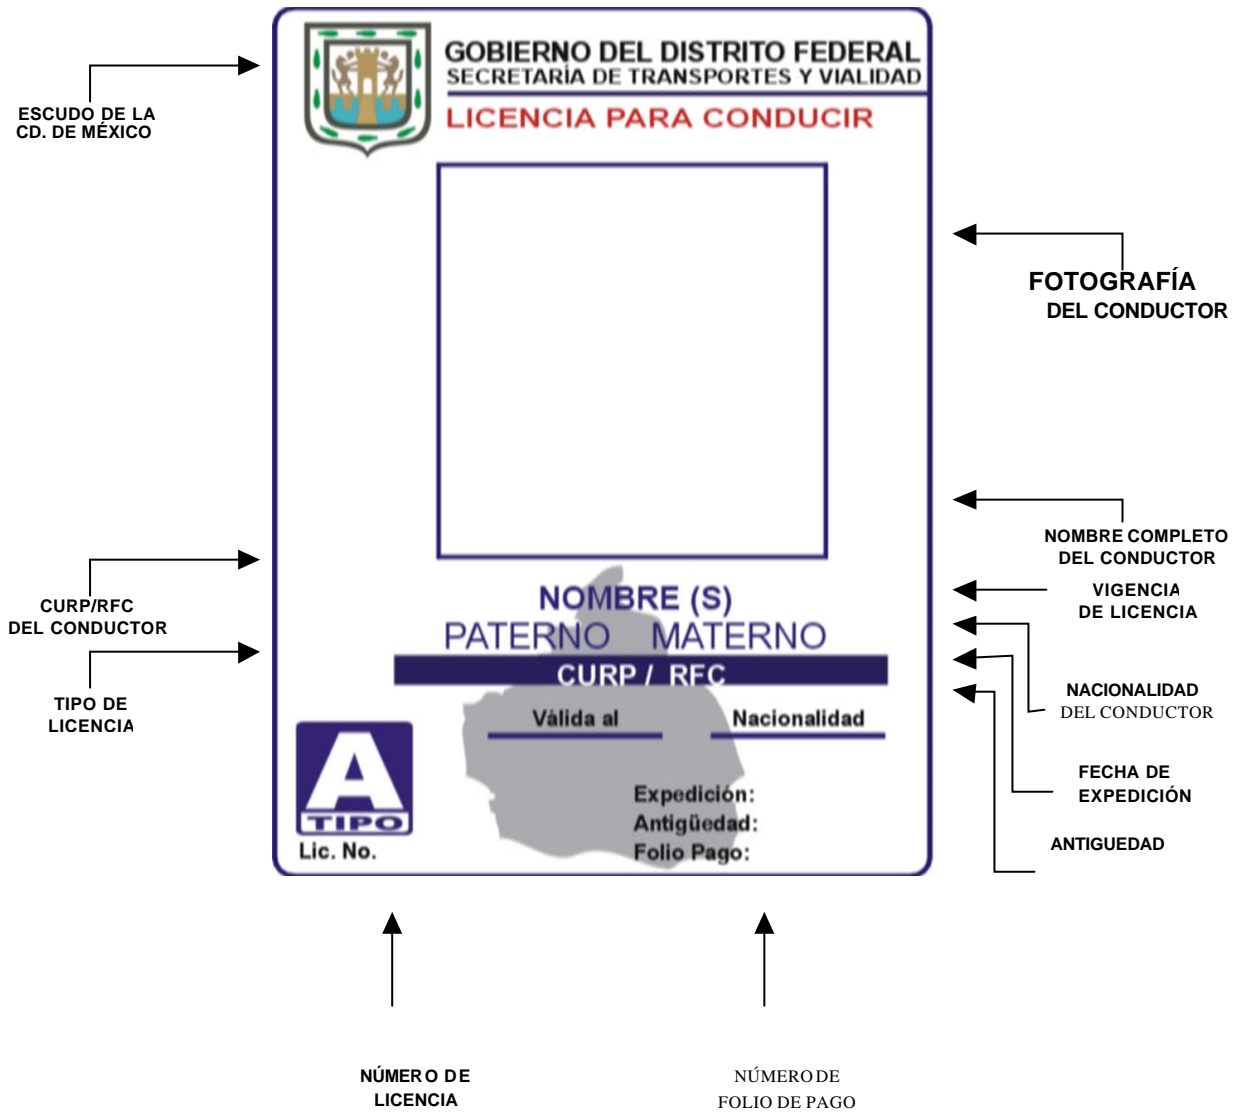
ESCUDO DE LA CD. DE MÉXICO

GOBIERNO DEL DISTRITO FEDERAL
SECRETARÍA DE TRANSPORTES Y VIALIDAD
LICENCIA PARA CONDUCIR

FOTOGRAFÍA DEL CONDUCTOR

NOMBRE COMPLETO DEL CONDUCTOR

CURP/RFC DEL CONDUCTOR

NOMBRE (S)
PATERNO MATERNO
CURP / RFC

VIGENCIA DE LICENCIA

TIPO DE LICENCIA

Válida al
Nacionalidad

NACIONALIDAD DEL CONDUCTOR

A
TIPO
Lic. No.

Expedición:
Antigüedad:
Folio Pago:

FECHA DE EXPEDICIÓN

ANTIGUEDAD

NÚMERO DE LICENCIA

NÚMERO DE FOLIO DE PAGO